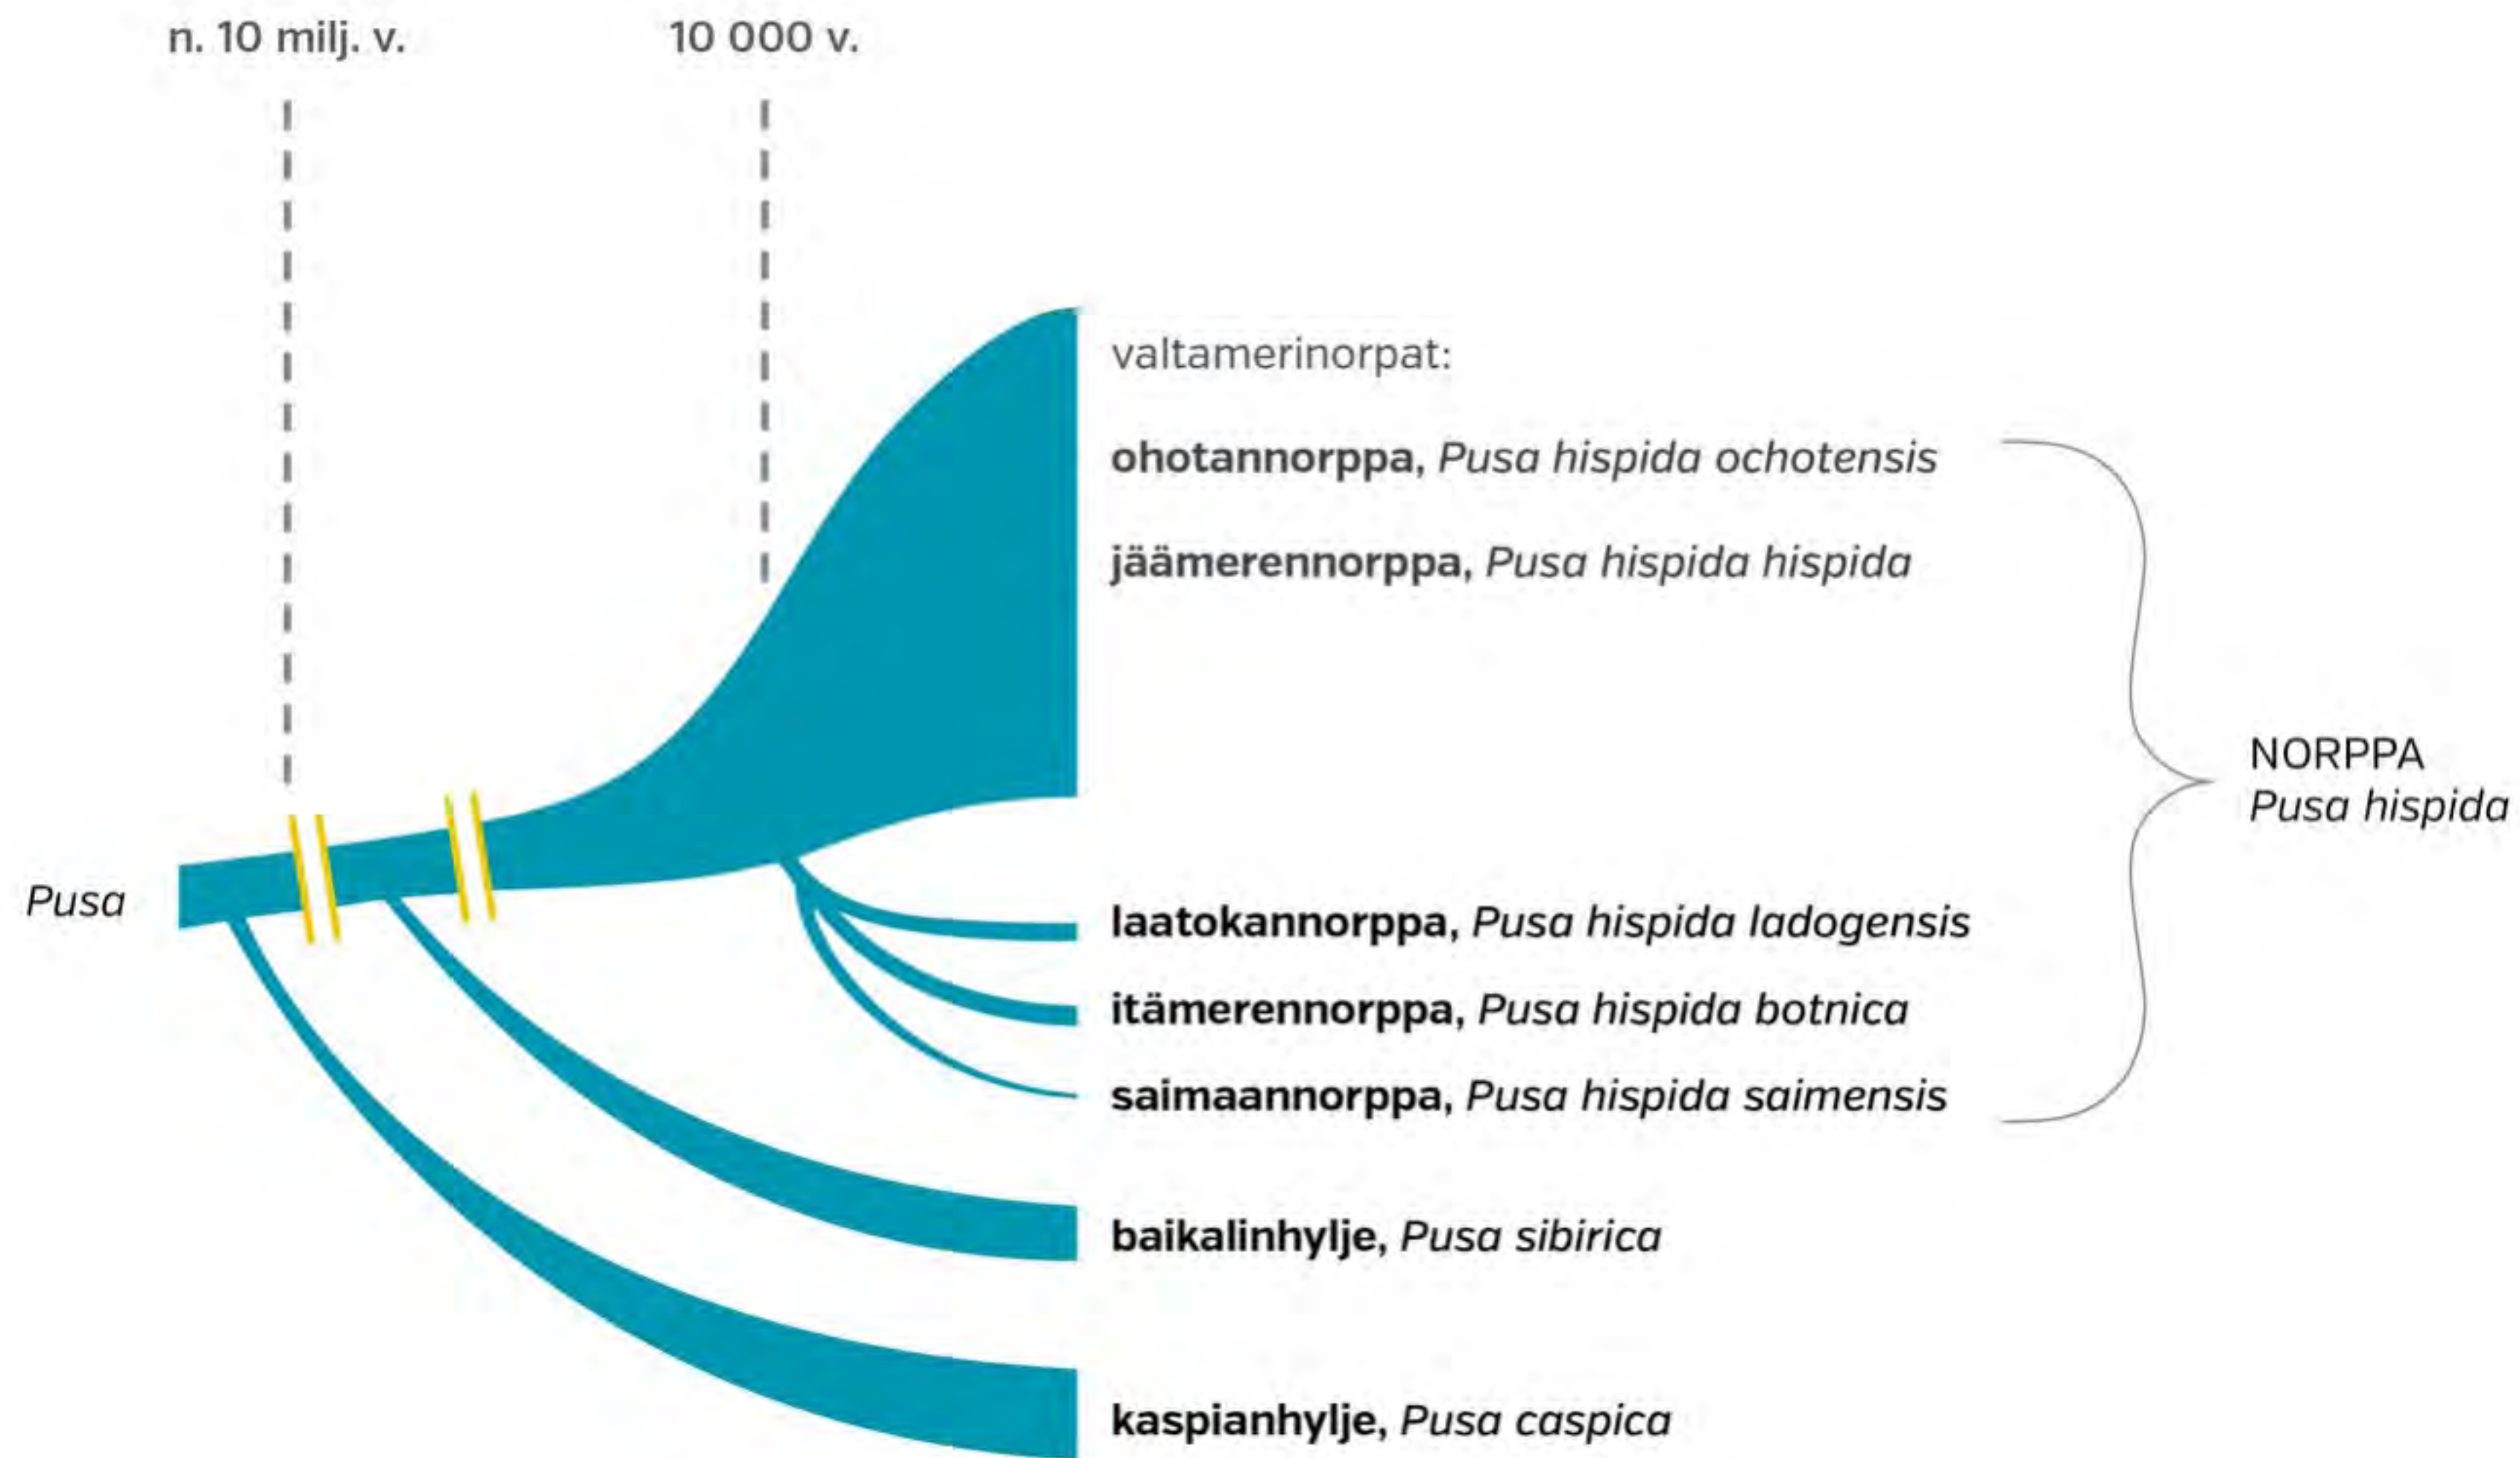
n. 10 milj. v.

10 000 v.

Pusa

valtamerinorpat:

ohotannorppa, Pusa hispida ochotensis

jäämerennorppa, Pusa hispida hispida

NORPPA
Pusa hispida

laatokannorppa, Pusa hispida ladogensis

itämerennorppa, Pusa hispida botnica

saimaannorppa, Pusa hispida saimensis

baikalinhylje, Pusa sibirica

kaspianhylje, Pusa caspica